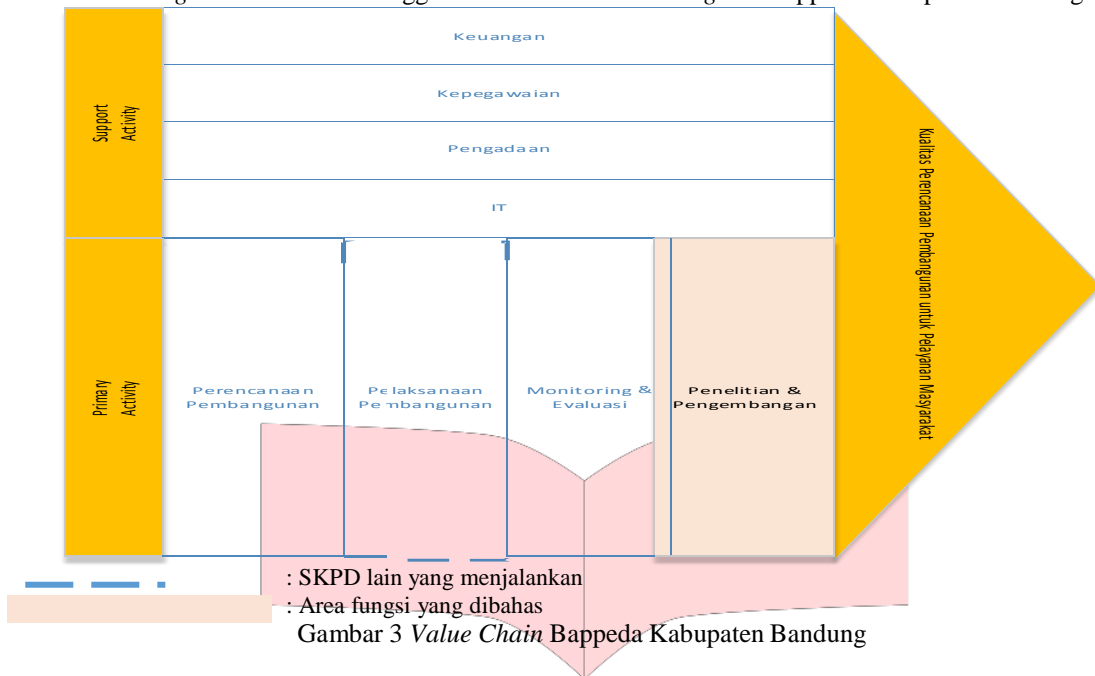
Support Activity

Keuangan

Kepegawaian

Pengadaan

IT

Primary Activity

Perencanaan Pembangunan

Pelaksanaan Pembangunan

Monitoring & Evaluasi

Penelitian & Pengembangan

Kualitas Perencanaan Pembangunan untuk Pelayanan Masyarakat

: SKPD lain yang menjalankan
: Area fungsi yang dibahas

Gambar 3 *Value Chain* Bappeda Kabupaten Bandung